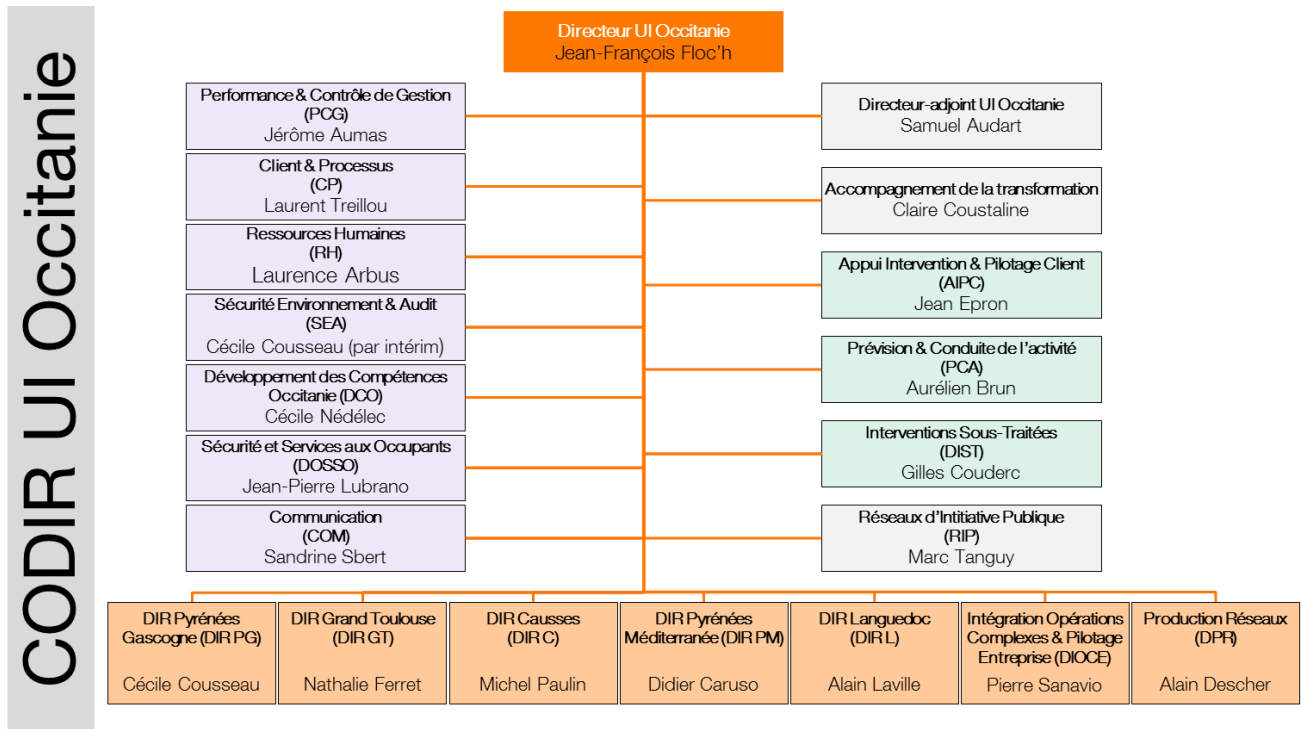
CODIR UI Occitanie

Directeur UI Occitanie
Jean-François Floc'h

Performance & Contrôle de Gestion
(PCG)
Jérôme Aumas

Client & Processus
(CP)
Laurent Treillou

Ressources Humaines
(RH)
Laurence Arbus

Sécurité Environnement & Audit
(SEA)
Cécile Cousseau (par intérim)

Développement des Compétences Occitanie (DCO)
Cécile Nédélec

Sécurité et Services aux Occupants
(DOSSO)
Jean-Pierre Lubrano

Communication
(COM)
Sandrine Sbert

Directeur-adjoint UI Occitanie
Samuel Audart

Accompagnement de la transformation
Claire Coustaline

Appui Intervention & Pilotage Client
(AIPC)
Jean Epron

Prévision & Conduite de l'activité
(PCA)
Aurélien Brun

Interventions Sous-Traitées
(DIST)
Gilles Couderc

Réseaux d'Intitiative Publique
(RIP)
Marc Tanguy

DIR Pyrénées Gascogne (DIR PG)
Cécile Cousseau

DIR Grand Toulouse
(DIR GT)
Nathalie Ferret

DIR Causses
(DIR C)
Michel Paulin

DIR Pyrénées Méditerranée (DIR PM)
Didier Caruso

DIR Languedoc
(DIR L)
Alain Laville

Intégration Opérations Complexes & Pilotage Entreprise (DIOCE)
Pierre Sanavio

Production Réseaux
(DPR)
Alain Descher